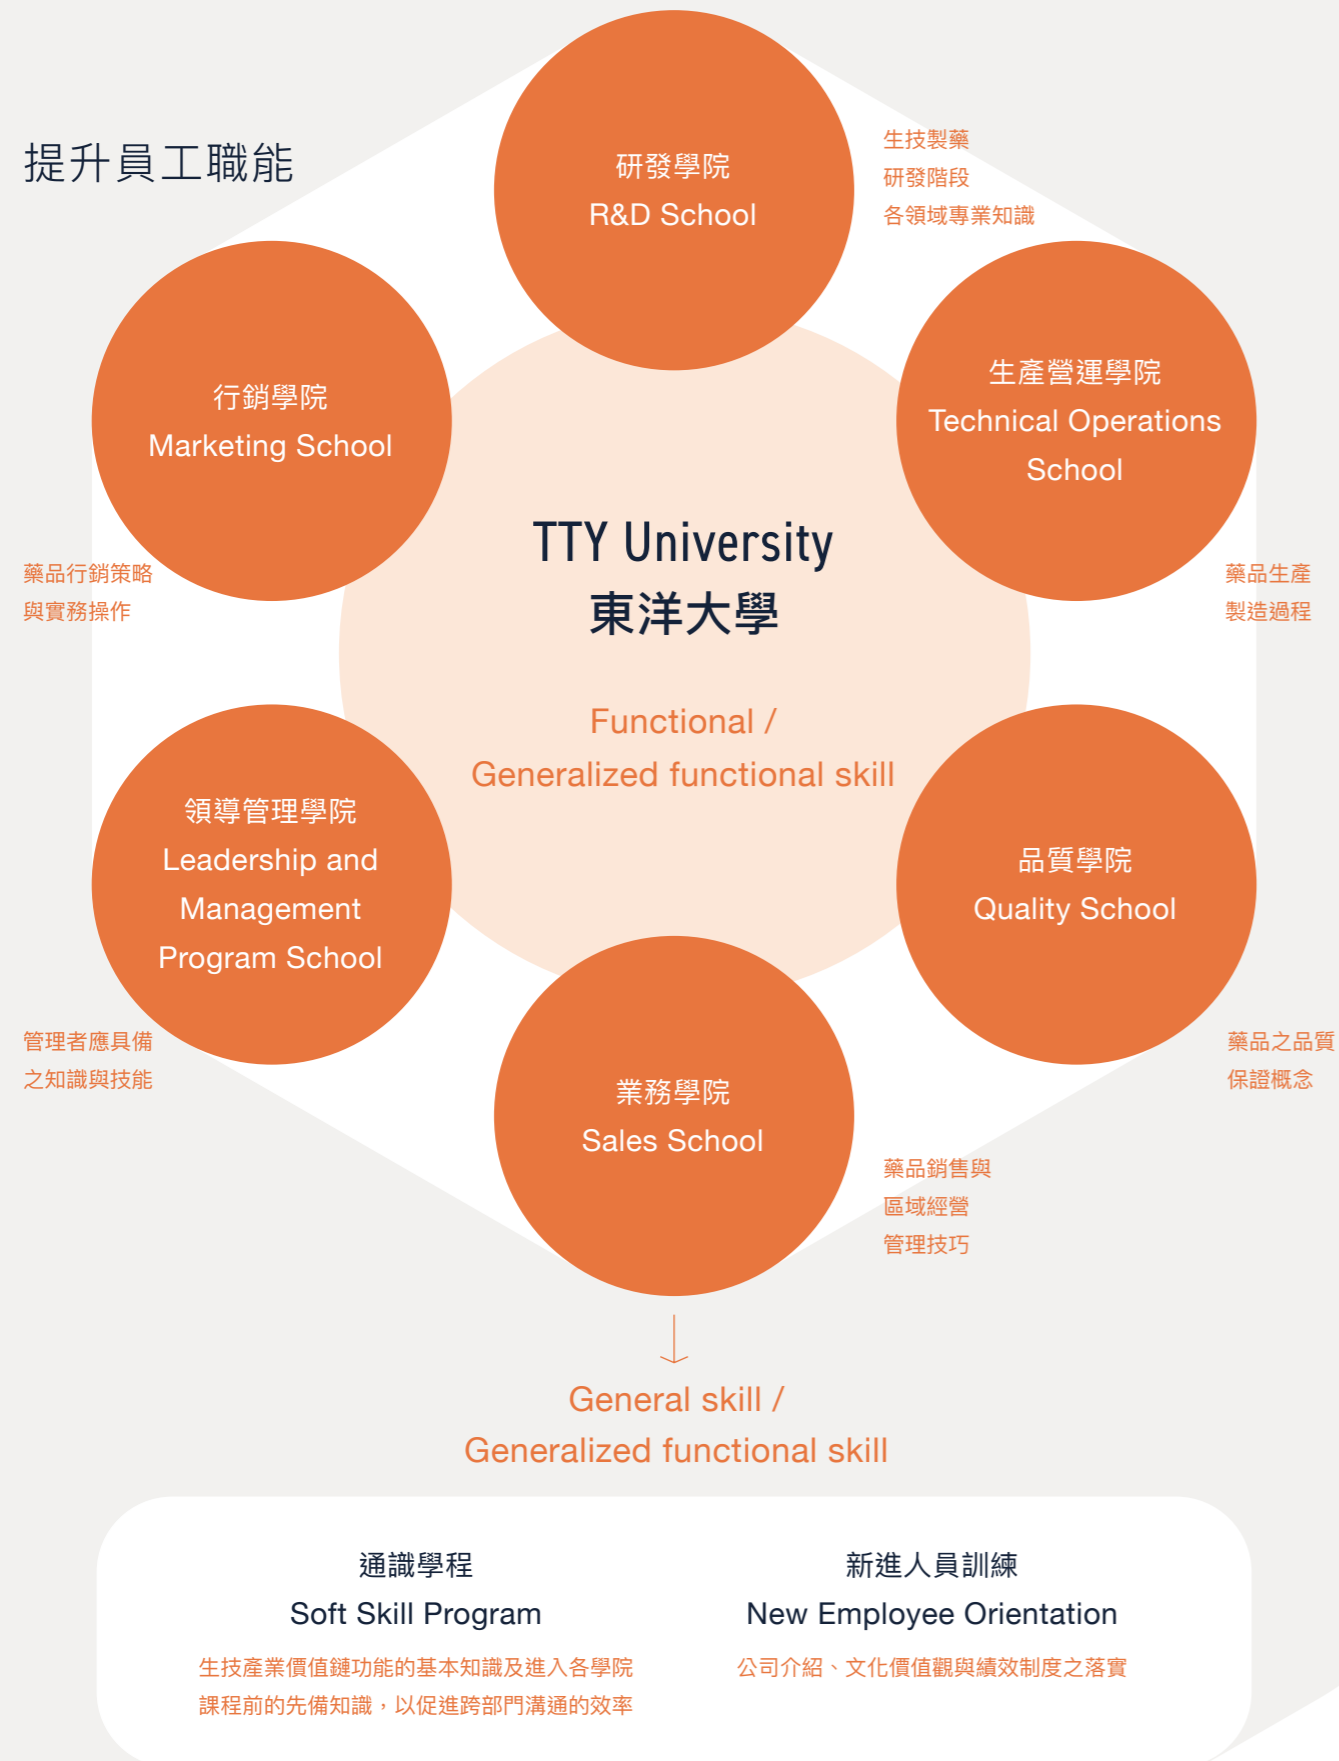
提升員工職能

研發學院
R&D School

生技製藥
研發階段
各領域專業知識

行銷學院
Marketing School

生產營運學院
Technical Operations School

TTY University
東洋大學

藥品行銷策略
與實務操作

藥品生產
製造過程

Functional /
Generalized functional skill

領導管理學院
Leadership and Management Program School

品質學院
Quality School

管理者應具備
之知識與技能

藥品之品質
保證概念

業務學院
Sales School

藥品銷售與
區域經營
管理技巧

General skill /
Generalized functional skill

通識學程
Soft Skill Program
生技產業價值鏈功能的基本知識及進入各學院課程前的先備知識，以促進跨部門溝通的效率

新進人員訓練
New Employee Orientation
公司介紹、文化價值觀與績效制度之落實